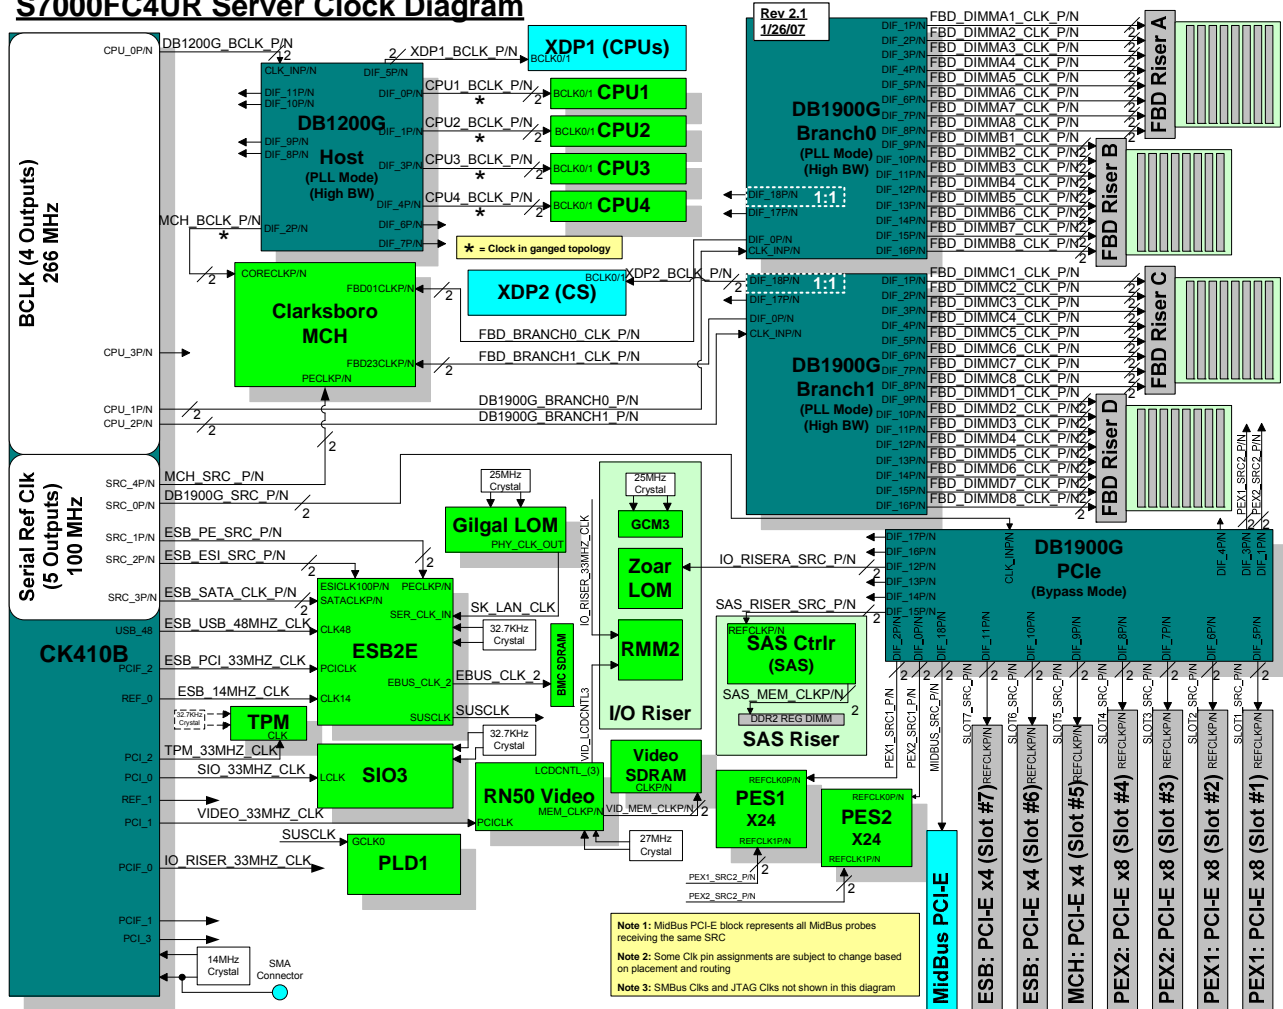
S7000FC4UR Server Clock Diagram

Rev 2.1
1/26/07

BCLK (4 Outputs) 266 MHz
Serial Ref Clk (5 Outputs) 100 MHz
CK410B

CPU_0P/N
CPU_3P/N
CPU_1P/N
CPU_2P/N
SRC_4P/N
SRC_0P/N
SRC_1P/N
SRC_2P/N
SRC_3P/N
USB_48
PCIF_2
REF_0
PCI_2
PCI_0
REF_1
PCI_1
PCIF_0
PCIF_1
PCI_3

DB1200G_BCLK_P/N
XDP1_BCLK_P/N
XDP1 (CPUs)
BCLK0/1
CLK_INP/N
DIF_5P/N
DIF_11P/N
DIF_10P/N
DIF_0P/N
DIF_9P/N
DIF_8P/N
DIF_1P/N
DIF_3P/N
DIF_4P/N
DIF_6P/N
DIF_7P/N
DIF_2P/N
DB1200G Host (PLL Mode) (High BW)
CPU1_BCLK_P/N
CPU2_BCLK_P/N
CPU3_BCLK_P/N
CPU4_BCLK_P/N
CPU1
CPU2
CPU3
CPU4
MCH_BCLK_P/N
* = Clock in ganged topology

CORECLKP/N
FBD01CLKP/N
FBD23CLKP/N
PECLKP/N
Clarksboro MCH
XDP2_BCLK_P/N
XDP2 (CS)
FBD_BRANCH0_CLK_P/N
FBD_BRANCH1_CLK_P/N
DB1900G_BRANCH0_P/N
DB1900G_BRANCH1_P/N

DB1900G Branch0 (PLL Mode) (High BW)
DB1900G Branch1 (PLL Mode) (High BW)
DIF_1P/N
DIF_2P/N
DIF_3P/N
DIF_4P/N
DIF_5P/N
DIF_6P/N
DIF_7P/N
DIF_8P/N
DIF_9P/N
DIF_10P/N
DIF_11P/N
DIF_12P/N
DIF_13P/N
DIF_14P/N
DIF_15P/N
DIF_16P/N
DIF_18P/N
DIF_17P/N
DIF_0P/N
CLK_INP/N
1:1

FBD_DIMMA1_CLK_P/N
FBD_DIMMA2_CLK_P/N
FBD_DIMMA3_CLK_P/N
FBD_DIMMA4_CLK_P/N
FBD_DIMMA5_CLK_P/N
FBD_DIMMA6_CLK_P/N
FBD_DIMMA7_CLK_P/N
FBD_DIMMA8_CLK_P/N
FBD_DIMMB1_CLK_P/N
FBD_DIMMB2_CLK_P/N
FBD_DIMMB3_CLK_P/N
FBD_DIMMB4_CLK_P/N
FBD_DIMMB5_CLK_P/N
FBD_DIMMB6_CLK_P/N
FBD_DIMMB7_CLK_P/N
FBD_DIMMB8_CLK_P/N
FBD_DIMMC1_CLK_P/N
FBD_DIMMC2_CLK_P/N
FBD_DIMMC3_CLK_P/N
FBD_DIMMC4_CLK_P/N
FBD_DIMMC5_CLK_P/N
FBD_DIMMC6_CLK_P/N
FBD_DIMMC7_CLK_P/N
FBD_DIMMC8_CLK_P/N
FBD_DIMMD1_CLK_P/N
FBD_DIMMD2_CLK_P/N
FBD_DIMMD3_CLK_P/N
FBD_DIMMD4_CLK_P/N
FBD_DIMMD5_CLK_P/N
FBD_DIMMD6_CLK_P/N
FBD_DIMMD7_CLK_P/N
FBD_DIMMD8_CLK_P/N
FBD Riser A
FBD Riser B
FBD Riser C
FBD Riser D

MCH_SRC_P/N
DB1900G_SRC_P/N
ESB_PE_SRC_P/N
ESB_ESI_SRC_P/N
ESB_SATA_CLK_P/N
ESB_USB_48MHZ_CLK
ESB_PCI_33MHZ_CLK
ESB_14MHZ_CLK
TPM_33MHZ_CLK
SIO_33MHZ_CLK
VIDEO_33MHZ_CLK
SUSCLK
IO_RISER_33MHZ_CLK

25MHz Crystal
Gilgal LOM
PHY_CLK_OUT
ESICLK100P/N
PECLKP/N
SATACLKP/N
SER_CLK_IN
CLK48
ESB2E
PCICLK
EBUS_CLK_2
CLK14
SUSCLK
SK_LAN_CLK
32.7KHz Crystal
EBUS_CLK_2
BMC SDRAM
32.7KHz Crystal
TPM
CLK
SIO3
LCLK
32.7KHz Crystal
RN50 Video
PCICLK
LCDCNTL_(3)
MEM_CLKP/N
VID_LCDCNTL3
VID_MEM_CLKP/N
Video SDRAM
CLKP/N
27MHz Crystal
GCLK0
PLD1
14MHz Crystal
SMA Connector

IO_RISER_33MHZ_CLK
25MHz Crystal
GCM3
Zoar LOM
RMM2
I/O Riser

IO_RISERA_SRC_P/N
SAS_RISER_SRC_P/N
REFCLKP/N
SAS Ctrlr (SAS)
SAS_MEM_CLKP/N
DDR2 REG DIMM
SAS Riser

DB1900G PCIe (Bypass Mode)
CLK_INP/N
DIF_17P/N
DIF_16P/N
DIF_12P/N
DIF_13P/N
DIF_14P/N
DIF_15P/N
DIF_2P/N
DIF_0P/N
DIF_18P/N
DIF_11P/N
DIF_10P/N
DIF_9P/N
DIF_8P/N
DIF_7P/N
DIF_6P/N
DIF_5P/N
DIF_4P/N
DIF_3P/N
DIF_1P/N
PEX1_SRC2_P/N
PEX2_SRC2_P/N
PEX1_SRC1_P/N
PEX2_SRC1_P/N
MIDBUS_SRC_P/N
SLOT7_SRC_P/N
SLOT6_SRC_P/N
SLOT5_SRC_P/N
SLOT4_SRC_P/N
SLOT3_SRC_P/N
SLOT2_SRC_P/N
SLOT1_SRC_P/N

REFCLK0P/N
PES1 X24
REFCLK1P/N
REFCLK0P/N
PES2 X24
REFCLK1P/N
PEX1_SRC2_P/N
PEX2_SRC2_P/N

MidBus PCI-E
ESB: PCI-E x4 (Slot #7)
ESB: PCI-E x4 (Slot #6)
MCH: PCI-E x4 (Slot #5)
PEX2: PCI-E x8 (Slot #4)
PEX2: PCI-E x8 (Slot #3)
PEX1: PCI-E x8 (Slot #2)
PEX1: PCI-E x8 (Slot #1)
REFCLKP/N

Note 1: MidBus PCI-E block represents all MidBus probes receiving the same SRC
Note 2: Some Clk pin assignments are subject to change based on placement and routing
Note 3: SMBus Clks and JTAG Clks not shown in this diagram